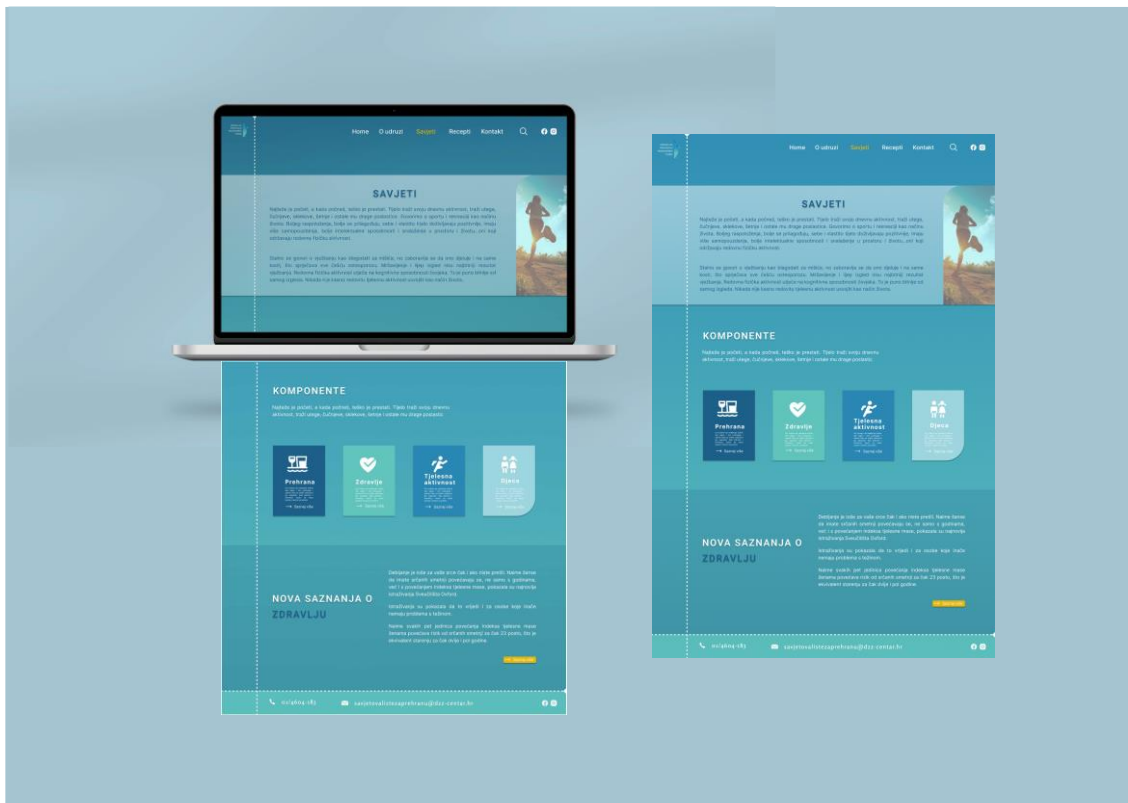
Home O udruzi Savjeti Recepti Kontakt

SAVJETI

KOMPONENTE

Najbolje je početi, a kada počneš, teško je prestati. Tijelo traži svoju dnevnu aktivnost, traži utege, žučnjeve, sklekove, šetnje i ostale mu drage postupke.

Prehrana

Zdravlje

Tjelesna aktivnost

Djeca

Saznaj više

NOVA SAZNANJA O ZDRAVLJU

Saznaj više

Home O udruzi Savjeti Recepti Kontakt

SAVJETI

KOMPONENTE

Najbolje je početi, a kada počneš, teško je prestati. Tijelo traži svoju dnevnu aktivnost, traži utege, žučnjeve, sklekove, šetnje i ostale mu drage postupke.

Prehrana

Zdravlje

Tjelesna aktivnost

Djeca

Saznaj više

NOVA SAZNANJA O ZDRAVLJU

Saznaj više